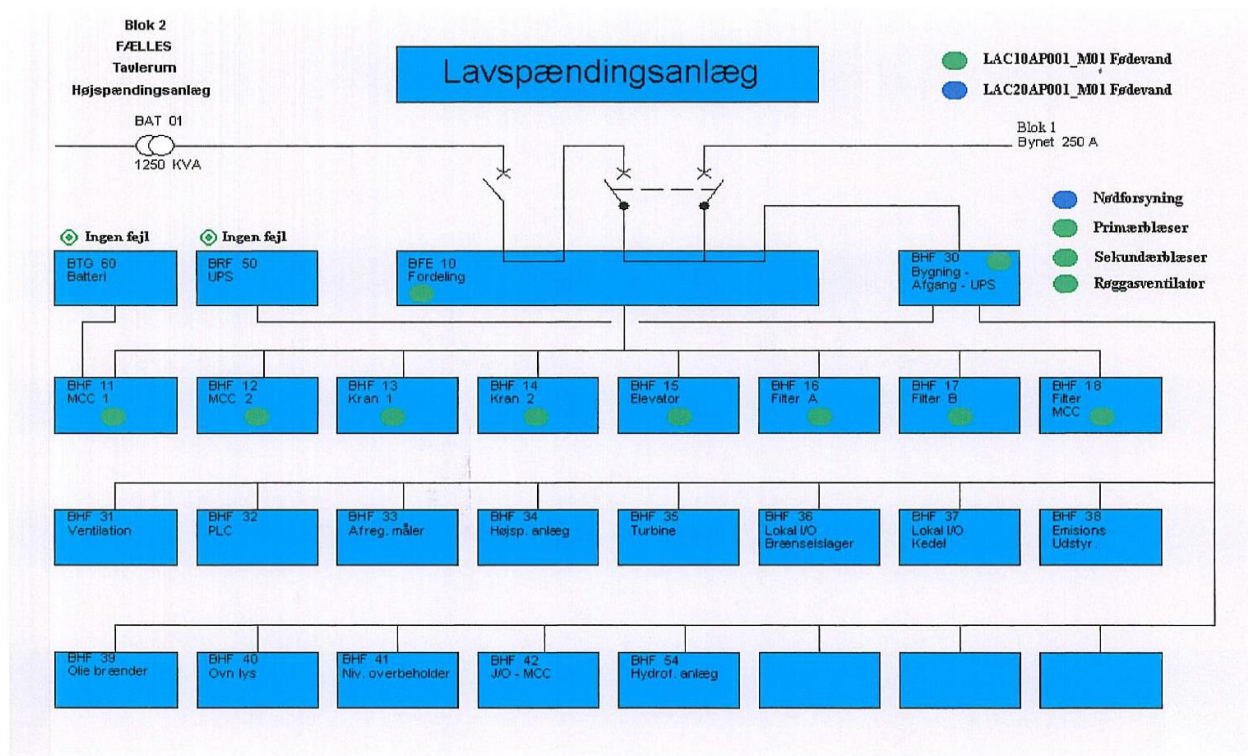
Blok 2
FÆLLES
Tavlerum
Højspændingsanlæg

Lavspændingsanlæg

LAC10AP001_M01 Fødevand
LAC20AP001_M01 Fødevand

BAT 01
1250 KVA

Blok 1
Bynet 250 A

Nødforsyning
Primærblæser
Sekundærblæser
Røggasventilator

Ingen fejl
BTG 60
Batteri

Ingen fejl
BRF 50
UPS

BFE 10
Fordeling

BHF 30
Bygning - Afgang - UPS

BHF 11
MCC 1

BHF 12
MCC 2

BHF 13
Kran 1

BHF 14
Kran 2

BHF 15
Elevator

BHF 16
Filter A

BHF 17
Filter B

BHF 18
Filter MCC

BHF 31
Ventilation

BHF 32
PLC

BHF 33
Afreg. måler

BHF 34
Højsp. anlæg

BHF 35
Turbine

BHF 36
Lokal I/O Brænselslager

BHF 37
Lokal I/O Kedel

BHF 38
Emisions Udstyr.

BHF 39
Olie brænder

BHF 40
Ovn lys

BHF 41
Niv. overbeholder

BHF 42
I/O - MCC

BHF 54
Hydrof. anlæg